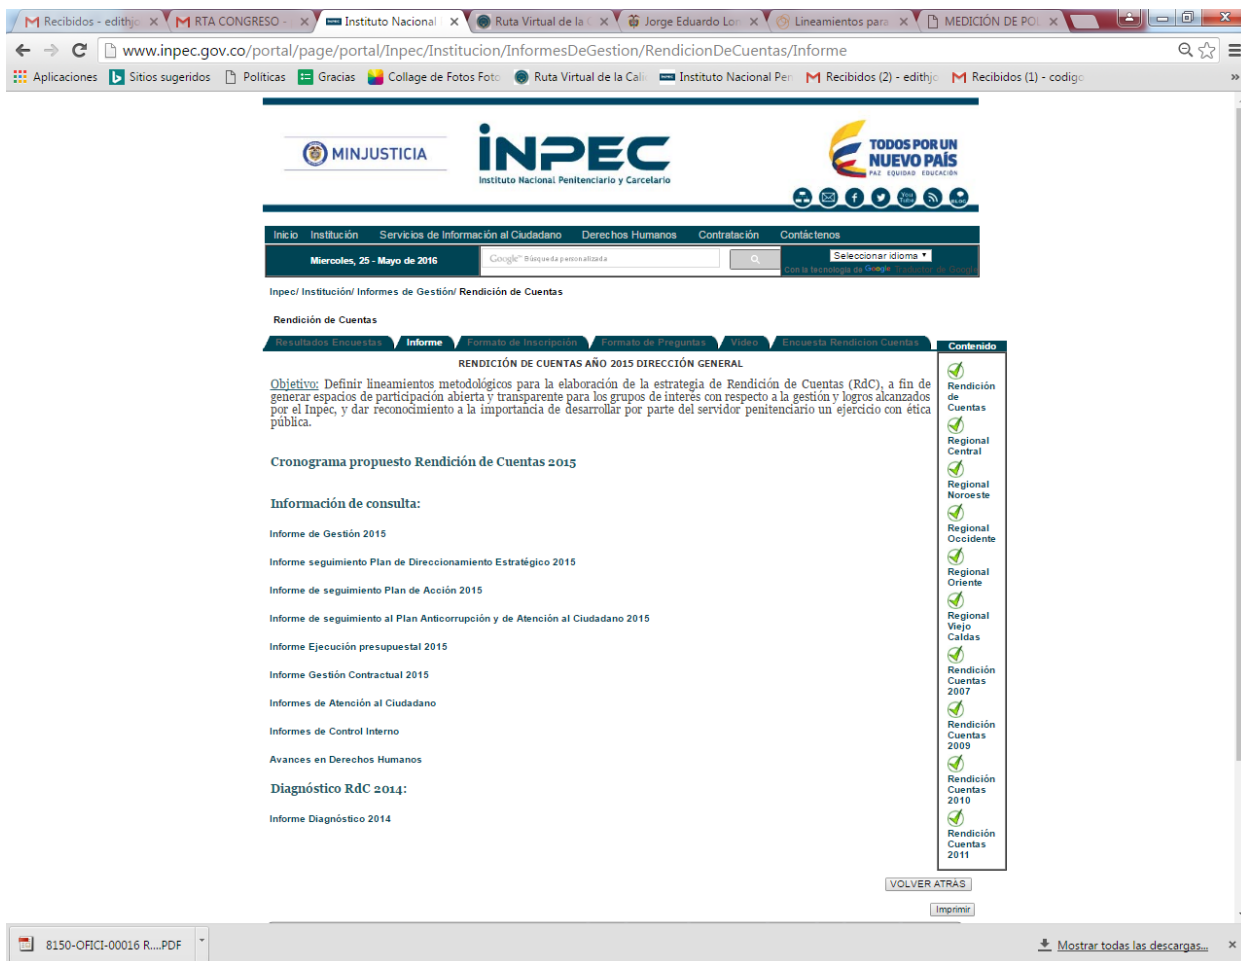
Recibidos - edithj ×
RTA CONGRESO - ×
Instituto Nacional ×
Ruta Virtual de la ×
Jorge Eduardo Lo ×
Lineamientos para ×
MEDICIÓN DE PO ×

www.inpec.gov.co/portal/page/portal/Inpec/Institucion/InformesDeGestion/RendicionDeCuentas/Informe

Aplicaciones Sitios sugeridos Politicas Gracias Collage de Fotos Foto Ruta Virtual de la Cal Instituto Nacional Pen Recibidos (2) - edithj Recibidos (1) - codigo »

MINJUSTICIA

iNPEC
Instituto Nacional Penitenciario y Carcelario

TODOS POR UN NUEVO PAÍS
PAZ EQUIDAD EDUCACIÓN

Inicio Institución Servicios de Información al Ciudadano Derechos Humanos Contratación Contáctenos

Miercoles, 25 - Mayo de 2016

Google Búsqueda personalizada

Seleccionar idioma ▼
Con la tecnología de Google Traductor de Google

Inpec/ Institución/ Informes de Gestión/ Rendición de Cuentas

Rendición de Cuentas

Resultados Encuestas | Informe | Formato de Inscripción | Formato de Preguntas | Video | Encuesta Rendicion Cuentas

RENDICIÓN DE CUENTAS AÑO 2015 DIRECCIÓN GENERAL

Objetivo: Definir lineamientos metodológicos para la elaboración de la estrategia de Rendición de Cuentas (RdC), a fin de generar espacios de participación abierta y transparente para los grupos de interés con respecto a la gestión y logros alcanzados por el Inpec, y dar reconocimiento a la importancia de desarrollar por parte del servidor penitenciario un ejercicio con ética pública.

Cronograma propuesto Rendición de Cuentas 2015

Información de consulta:

Informe de Gestión 2015

Informe seguimiento Plan de Direccionamiento Estratégico 2015

Informe de seguimiento Plan de Acción 2015

Informe de seguimiento al Plan Anticorrupción y de Atención al Ciudadano 2015

Informe Ejecución presupuestal 2015

Informe Gestión Contractual 2015

Informes de Atención al Ciudadano

Informes de Control Interno

Avances en Derechos Humanos

Diagnóstico RdC 2014:

Informe Diagnóstico 2014

Contenido
Rendición de Cuentas
Regional Central
Regional Noroeste
Regional Occidente
Regional Oriente
Regional Viejo Caldas
Rendición Cuentas 2007
Rendición Cuentas 2009
Rendición Cuentas 2010
Rendición Cuentas 2011

VOLVER ATRAS

Imprimir

8150-OFICI-00016 R....PDF

Mostrar todas las descargas...